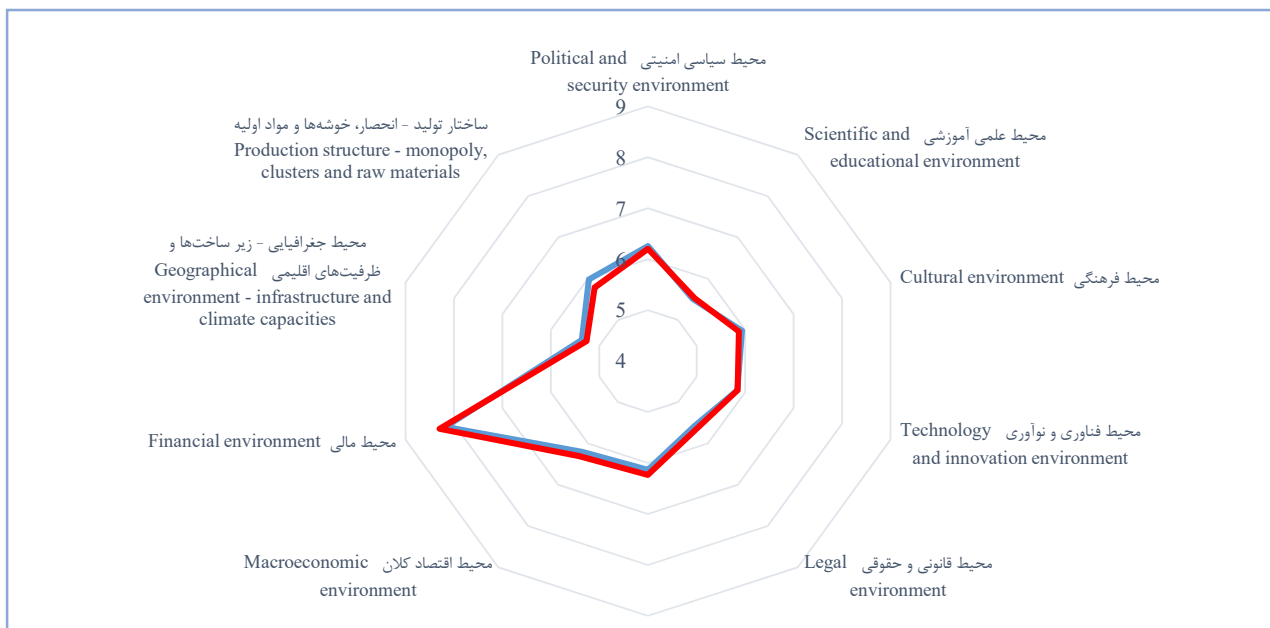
محیط سیاسی امنیتی Political and security environment

9

8

7

6

5

4

محیط علمی آموزشی Scientific and educational environment

محیط فرهنگی Cultural environment

محیط فناوری و نوآوری Technology and innovation environment

محیط قانونی و حقوقی Legal environment

محیط اقتصاد کلان Macroeconomic environment

محیط مالی Financial environment

محیط جغرافیایی - زیر ساخت‌ها و ظرفیت‌های اقلیمی Geographical environment - infrastructure and climate capacities

ساختار تولید - انحصار، خوشه‌ها و مواد اولیه Production structure - monopoly, clusters and raw materials